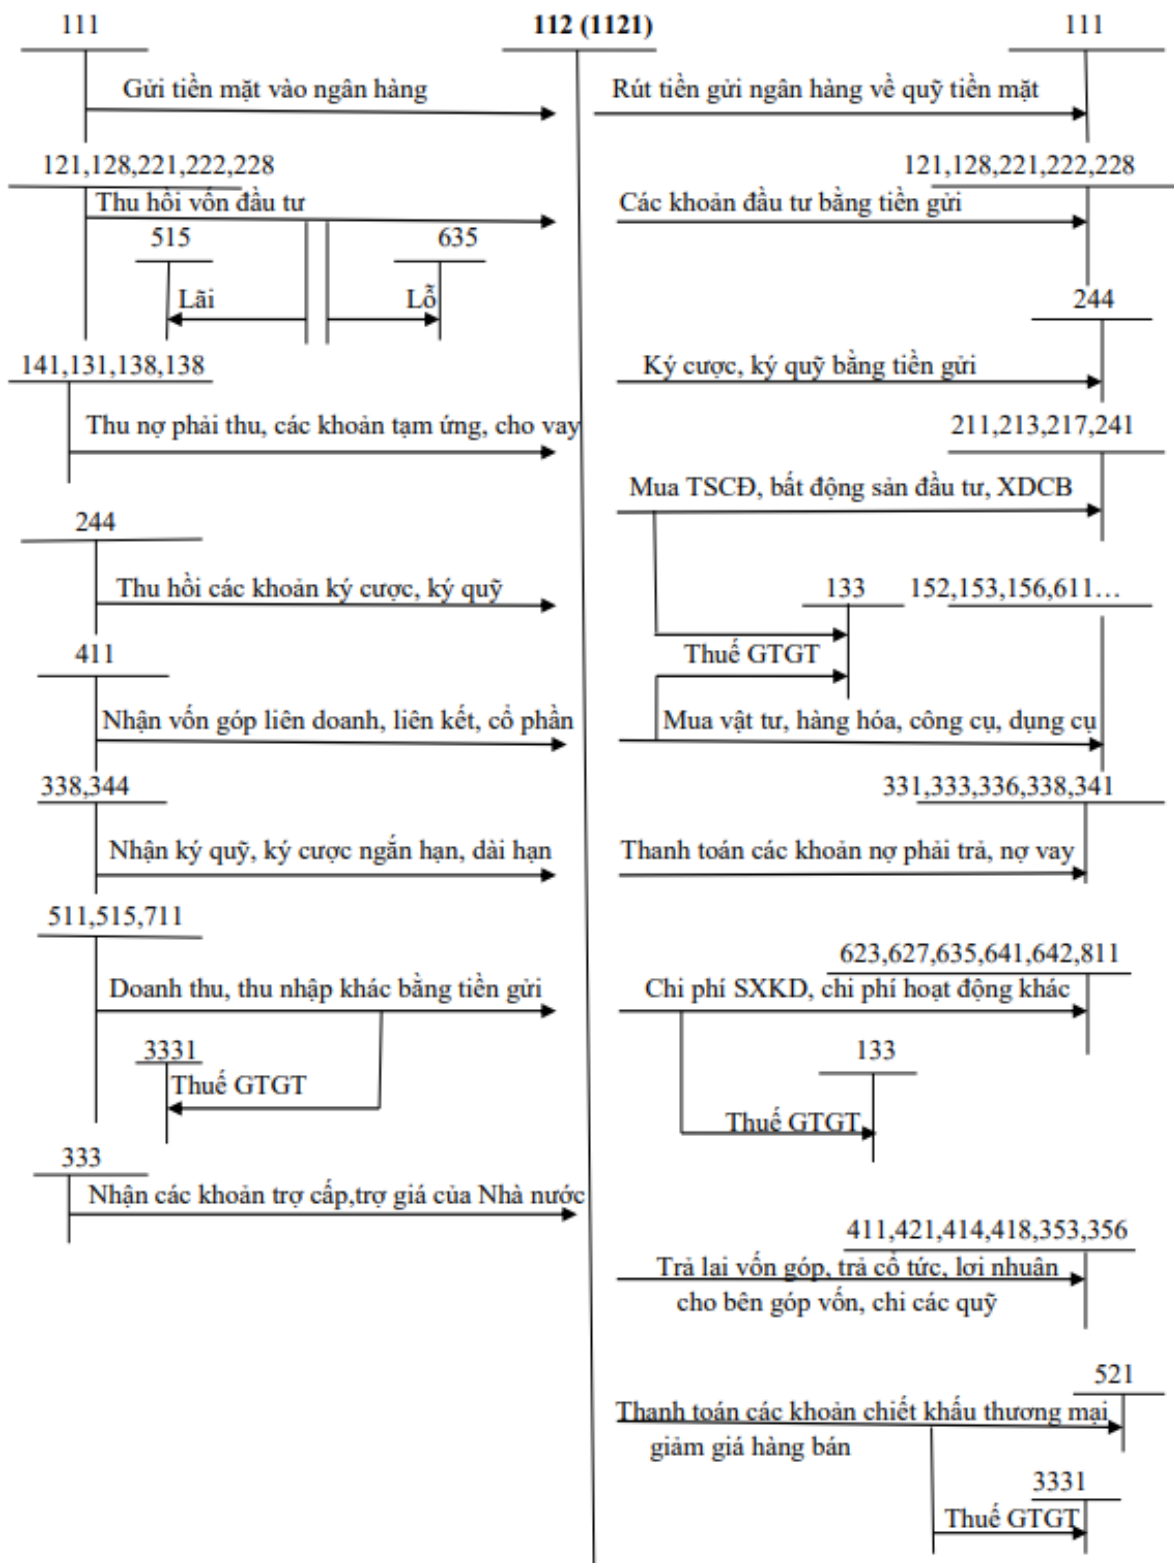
111

112 (1121)

111

Gửi tiền mặt vào ngân hàng

Rút tiền gửi ngân hàng về quỹ tiền mặt

121,128,221,222,228

Thu hồi vốn đầu tư

515

635

Lãi

Lỗ

121,128,221,222,228

Các khoản đầu tư bằng tiền gửi

244

141,131,138,138

Thu nợ phải thu, các khoản tạm ứng, cho vay

Ký cược, ký quỹ bằng tiền gửi

211,213,217,241

Mua TSCĐ, bất động sản đầu tư, XDCB

244

Thu hồi các khoản ký cược, ký quỹ

133

152,153,156,611…

411

Thuế GTGT

Nhận vốn góp liên doanh, liên kết, cổ phần

Mua vật tư, hàng hóa, công cụ, dụng cụ

338,344

331,333,336,338,341

Nhận ký quỹ, ký cược ngắn hạn, dài hạn

Thanh toán các khoản nợ phải trả, nợ vay

511,515,711

623,627,635,641,642,811

Doanh thu, thu nhập khác bằng tiền gửi

Chi phí SXKD, chi phí hoạt động khác

3331

Thuế GTGT

133

Thuế GTGT

333

Nhận các khoản trợ cấp,trợ giá của Nhà nước

411,421,414,418,353,356

Trả lại vốn góp, trả cổ tức, lợi nhuận cho bên góp vốn, chi các quỹ

521

Thanh toán các khoản chiết khấu thương mại giảm giá hàng bán

3331

Thuế GTGT